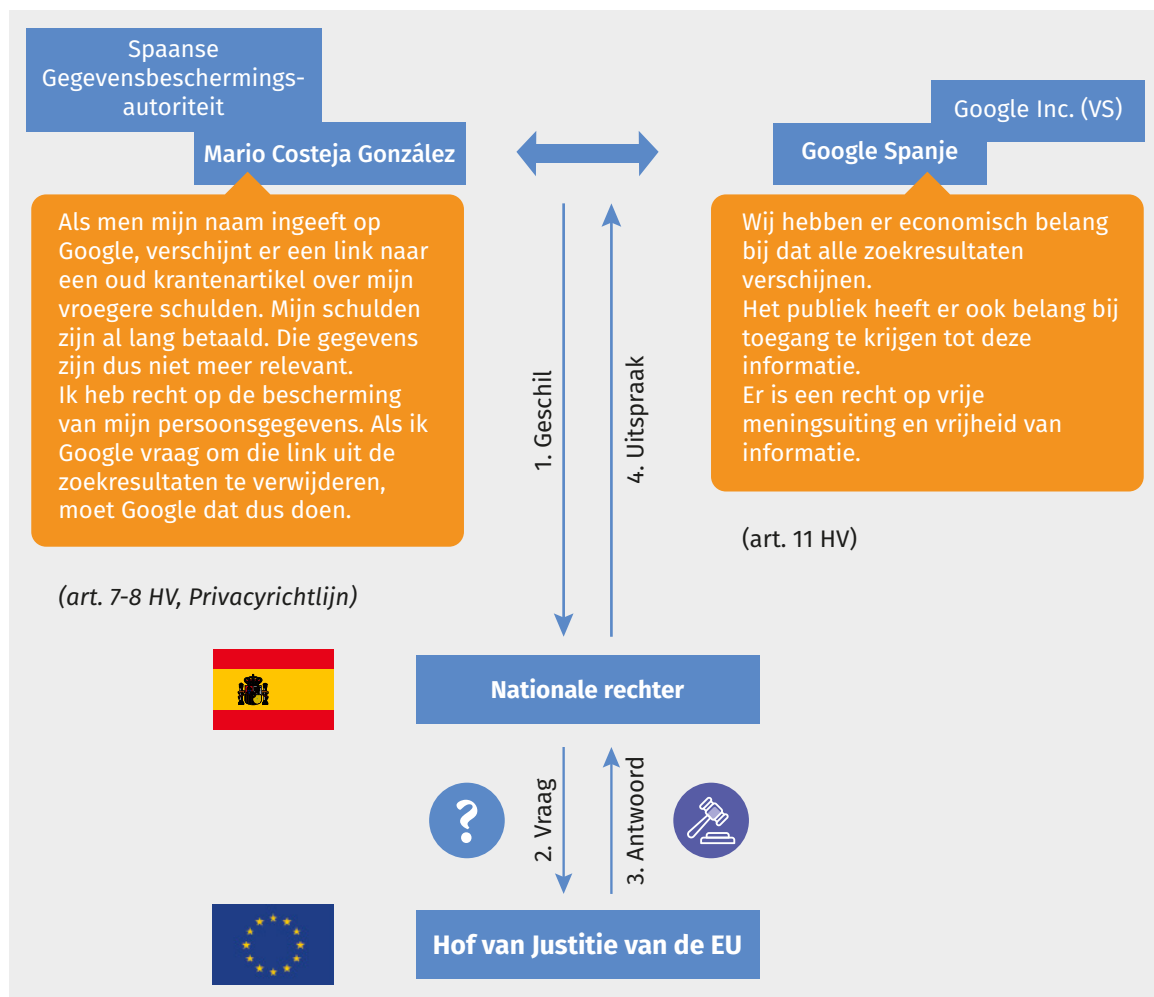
Spaanse Gegevensbeschermingsautoriteit

Mario Costeja González

Google Inc. (VS)

Google Spanje

Als men mijn naam ingeeft op Google, verschijnt er een link naar een oud krantenartikel over mijn vroegere schulden. Mijn schulden zijn al lang betaald. Die gegevens zijn dus niet meer relevant.
Ik heb recht op de bescherming van mijn persoonsgegevens. Als ik Google vraag om die link uit de zoekresultaten te verwijderen, moet Google dat dus doen.

(art. 7-8 HV, Privacyrichtlijn)

1. Geschil

4. Uitspraak

Wij hebben er economisch belang bij dat alle zoekresultaten verschijnen.
Het publiek heeft er ook belang bij toegang te krijgen tot deze informatie.
Er is een recht op vrije meningsuiting en vrijheid van informatie.

(art. 11 HV)

Nationale rechter

2. Vraag

3. Antwoord

Hof van Justitie van de EU